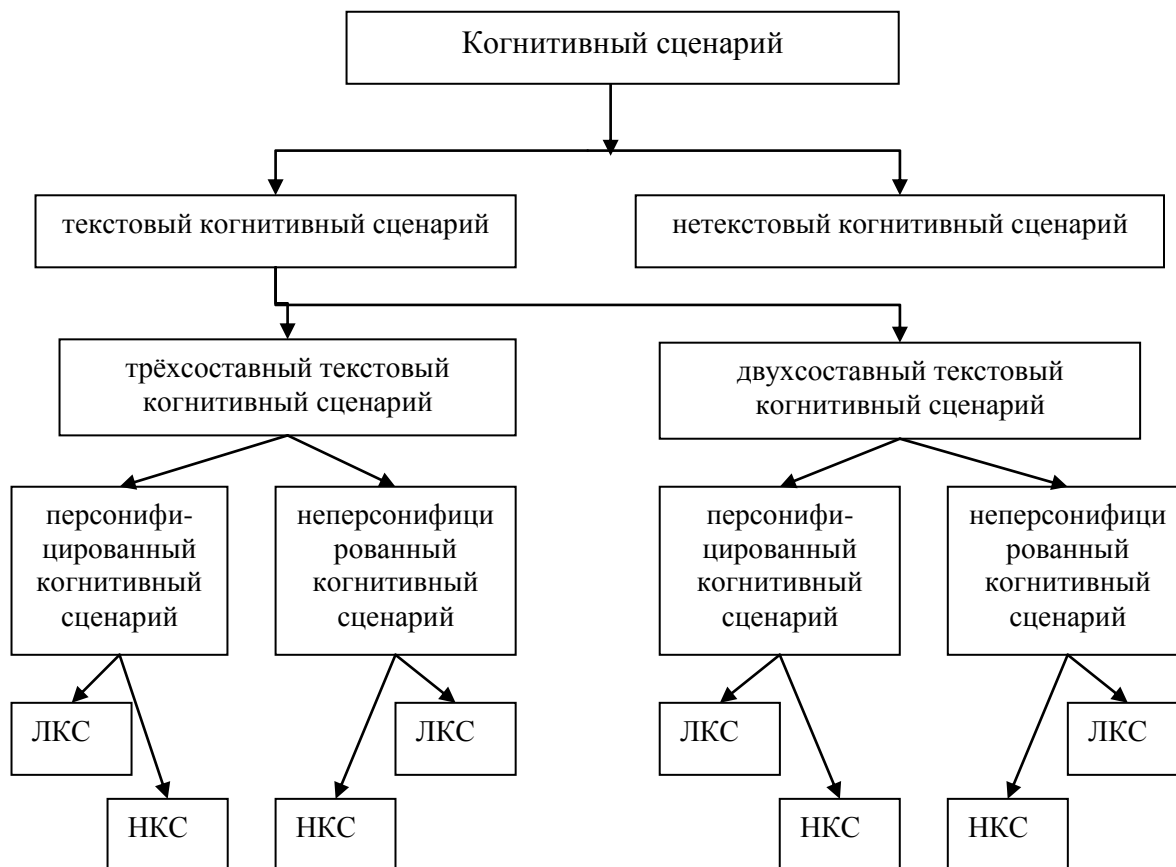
Когнитивный сценарий

текстовый когнитивный сценарий

нетекстовый когнитивный сценарий

трёхсоставный текстовый когнитивный сценарий

двухсоставный текстовый когнитивный сценарий

персонифицированный когнитивный сценарий

неперсонифицированный когнитивный сценарий

персонифицированный когнитивный сценарий

неперсонифицированный когнитивный сценарий

ЛКС

НКС

НКС

ЛКС

ЛКС

НКС

НКС

ЛКС